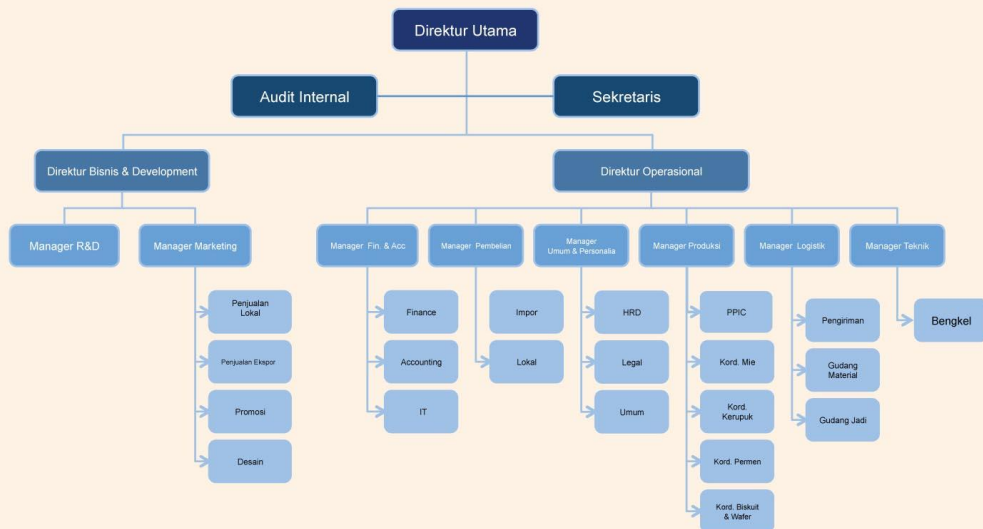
Direktur Utama

Audit Internal

Sekretaris

Direktur Bisnis & Development

Direktur Operasional

Manager R&D

Manager Marketing

Penjualan Lokal

Penjualan Ekspor

Promosi

Desain

Manager Fin. & Acc

Finance

Accounting

IT

Manager Pembelian

Impor

Lokal

Manager Umum & Personalia

HRD

Legal

Umum

Manager Produksi

PPIC

Kord. Mie

Kord. Kerupuk

Kord. Permen

Kord. Biskuit & Wafer

Manager Logistik

Pengiriman

Gudang Material

Gudang Jadi

Manager Teknik

Bengkel